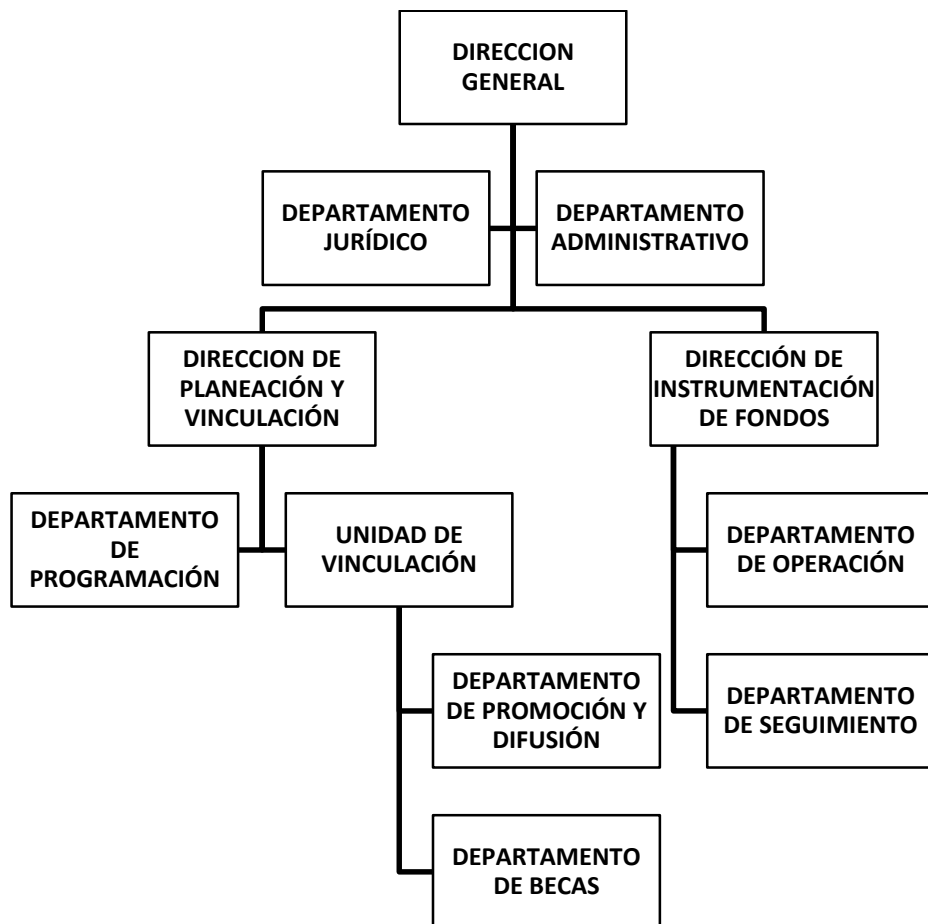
DIRECCION GENERAL

DEPARTAMENTO JURÍDICO

DEPARTAMENTO ADMINISTRATIVO

DIRECCION DE PLANEACIÓN Y VINCULACIÓN

DIRECCIÓN DE INSTRUMENTACIÓN DE FONDOS

DEPARTAMENTO DE PROGRAMACIÓN

UNIDAD DE VINCULACIÓN

DEPARTAMENTO DE OPERACIÓN

DEPARTAMENTO DE PROMOCIÓN Y DIFUSIÓN

DEPARTAMENTO DE SEGUIMIENTO

DEPARTAMENTO DE BECAS